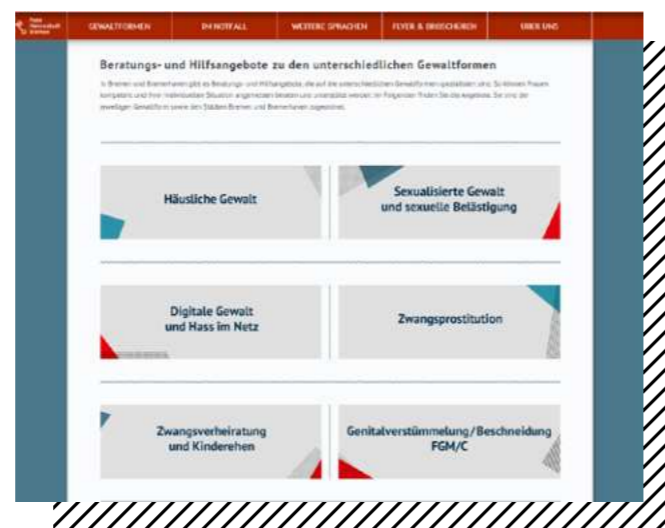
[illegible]

GEWALTFORMEN | IM NOTFALL | WEITERE SPRACHEN | FLYER & BROSCHÜREN | ÜBER UNS

Beratungs- und Hilfsangebote zu den unterschiedlichen Gewaltformen

In Bremen und Bremerhaven gibt es Beratungs- und Hilfsangebote, die auf die unterschiedlichen Gewaltformen spezialisiert sind. So können Frauen kompetent und ihrer individuellen Situation angemessen beraten und unterstützt werden. Im Folgenden finden Sie die Angebote. Sie sind der jeweiligen Gewaltform sowie den Städten Bremen und Bremerhaven zugeordnet.

Häusliche Gewalt

Sexualisierte Gewalt und sexuelle Belästigung

Digitale Gewalt und Hass im Netz

Zwangsprostitution

Zwangsverheiratung und Kinderehen

Genitalverstümmelung/Beschneidung FGM/C